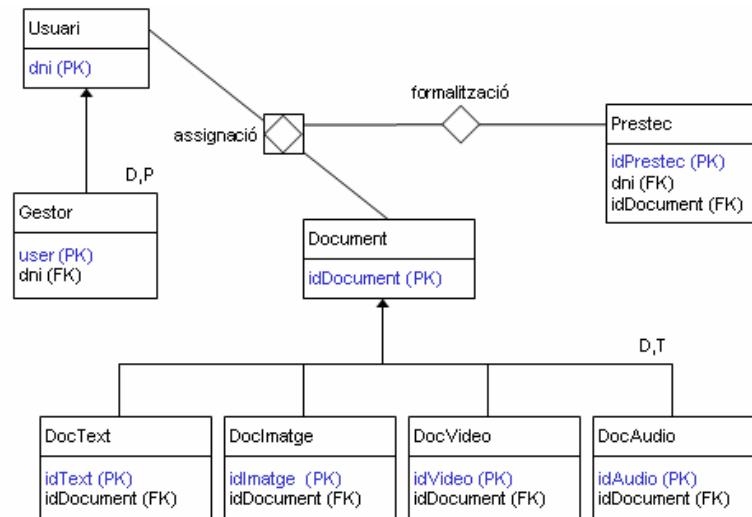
Usuari
dni (PK)

formalització

assignació

Prestec
idPrestec (PK)
dni (FK)
idDocument (FK)

D,P

Gestor
user (PK)
dni (FK)

Document
idDocument (PK)

D,T

DocText
idText (PK)
idDocument (FK)

DocImatge
idImatge (PK)
idDocument (FK)

DocVideo
idVideo (PK)
idDocument (FK)

DocAudio
idAudio (PK)
idDocument (FK)